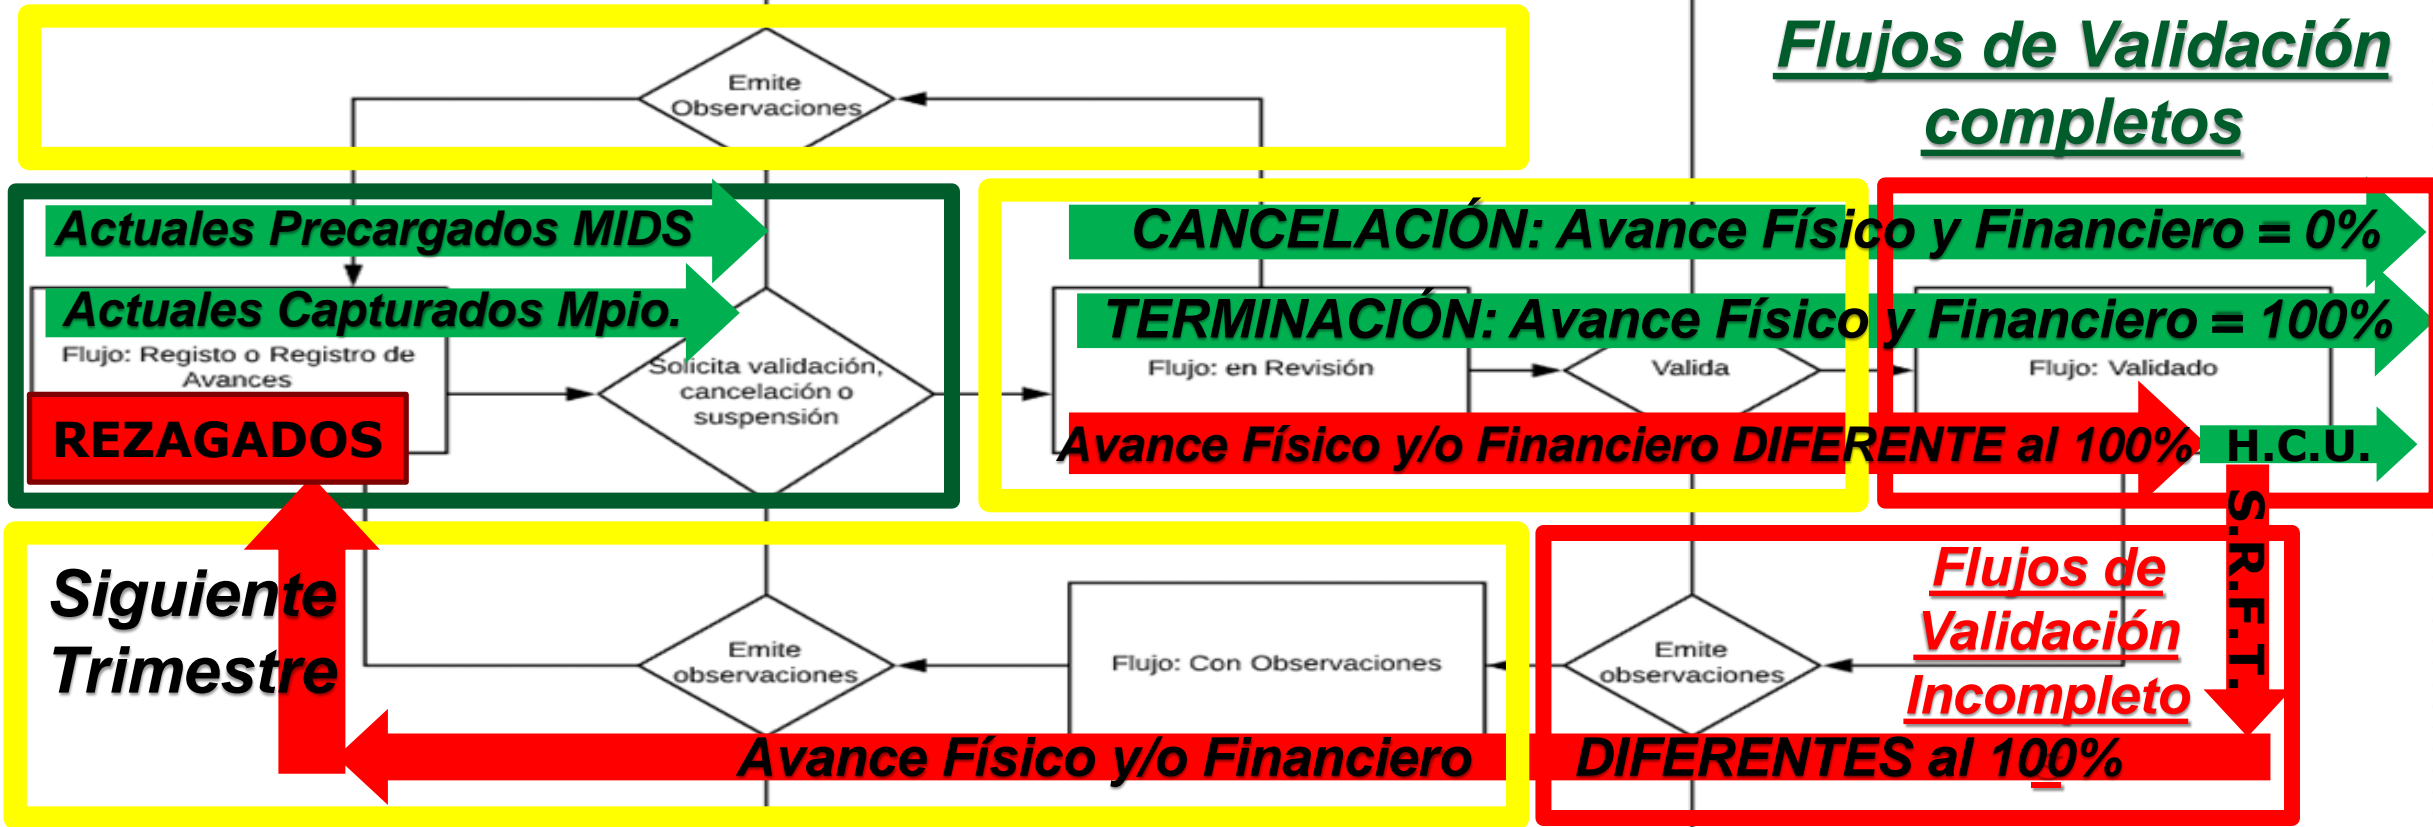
Flujos de Validación completos

Emite Observaciones

Actuales Precargados MIDS

Actuales Capturados Mpio.

Flujo: Registo o Registro de Avances

REZAGADOS

Solicita validación, cancelación o suspensión

CANCELACIÓN: Avance Físico y Financiero = 0%

TERMINACIÓN: Avance Físico y Financiero = 100%

Flujo: en Revisión

Valida

Flujo: Validado

Avance Físico y/o Financiero DIFERENTE al 100%

H.C.U.

S.R.F.T.

Siguiente Trimestre

Emite observaciones

Flujo: Con Observaciones

Emite observaciones

Flujos de Validación Incompleto

Avance Físico y/o Financiero DIFERENTES al 100%